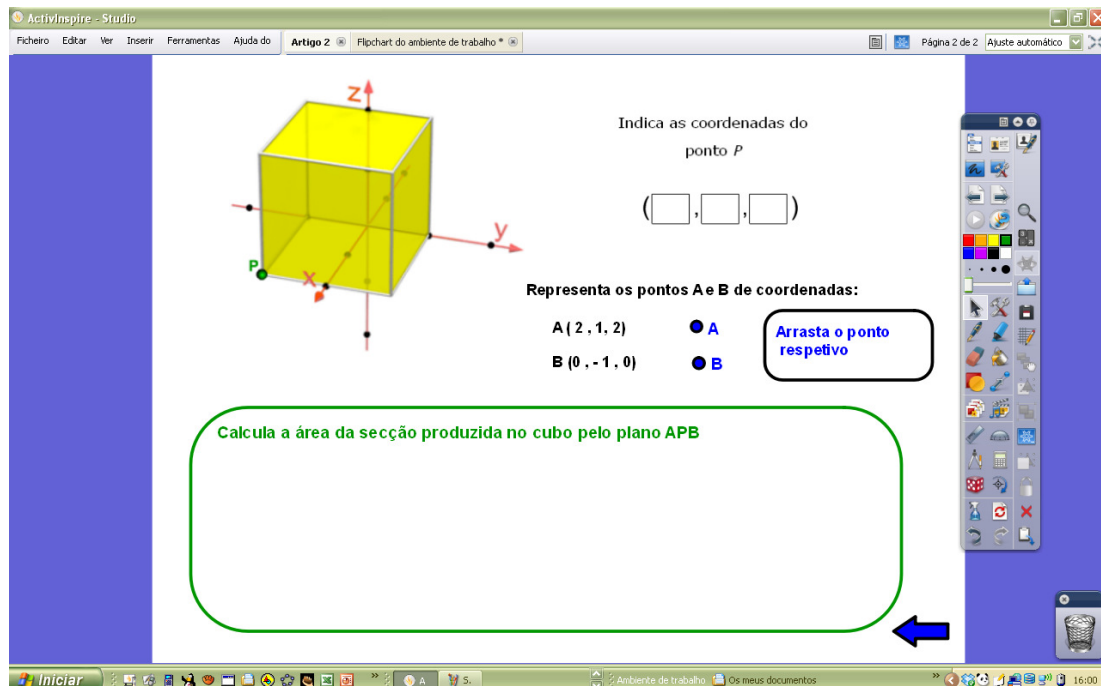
ActivInspire - Studio

Ficheiro Editar Ver Inserir Ferramentas Ajuda do

Artigo 2 Flipchart do ambiente de trabalho *

Página 2 de 2 Ajuste automático

z

y

x

P

Indica as coordenadas do ponto $P$

( , , )

Representa os pontos A e B de coordenadas:

A ( 2 , 1, 2)

B (0 , - 1 , 0)

A

B

Arrasta o ponto respetivo

Calcula a área da secção produzida no cubo pelo plano APB

Iniciar

A

S.

Ambiente de trabalho

Os meus documentos

16:00